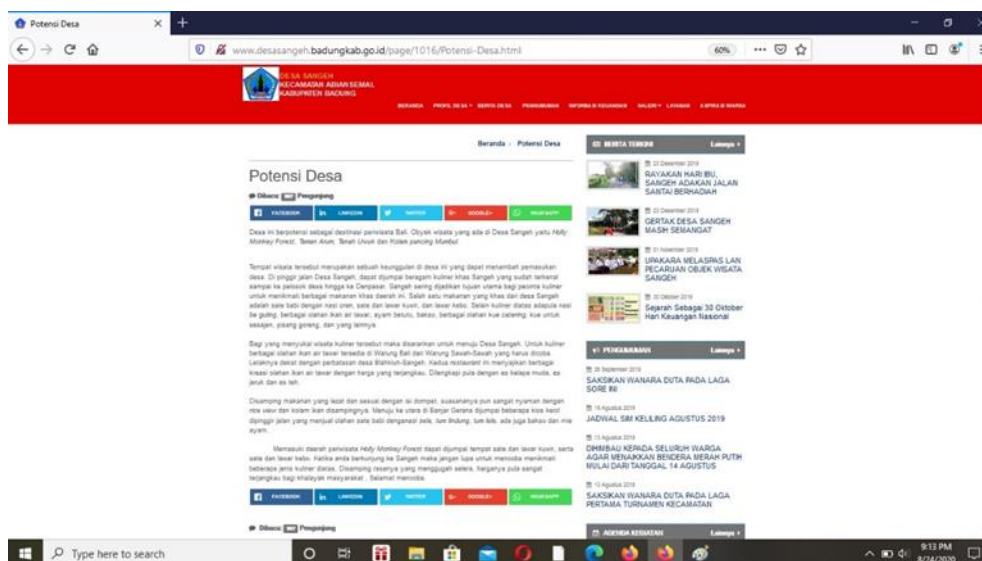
Potensi Desa

www.desasangeh.badungkab.go.id/page/1016/Potensi-Desa.html

60%

DESA SANGEH
KECAMATAN ABIANSEMAL
KABUPATEN BADUNG

BERANDA PROFIL DESA BERITA DESA PENGUMUMAN INFORMASI KEUANGAN GALERI LAYANAN KAPTAS WARGA

Beranda › Potensi Desa

Potensi Desa

Dibaca: Pengunjung

FACEBOOK LINKEDIN TWITTER GOOGLE+ WHATSAPP

Desa ini berpotensi sebagai destinasi pariwisata Bali. Obyek wisata yang ada di Desa Sangeh yaitu Holy Monkey Forest, Taman Arum, Tanah Uwuh dan Kolam pancing Mumbul.

Tempat wisata tersebut merupakan sebuah keunggulan di desa ini yang dapat menambah pemasukan desa. Di pinggir jalan Desa Sangeh, dapat dijumpai beragam kuliner khas Sangeh yang sudah terkenal sampai ke pelosok desa hingga ke Denpasar. Sangeh sering dijadikan tujuan utama bagi pecinta kuliner untuk menikmati berbagai makanan khas daerah ini. Salah satu makanan yang khas dari desa Sangeh adalah sate babi dengan nasi uran, sate dan lawar kuwir, dan lawar kebo. Selain kuliner diatas adapula nasi be guling, berbagai olahan ikan air tawar, ayam betutu, bakso, berbagai olahan kue caleng, kue untuk sesajen, pisang goreng, dan yang lainnya.

Bagi yang menyukai wisata kuliner tersebut maka disarankan untuk menuju Desa Sangeh. Untuk kuliner berbagai olahan ikan air tawar tersedia di Warung Bali dan Warung Sawah-Sawah yang harus dicoba. Letaknya dekat dengan perbatasan desa Blahkiuh-Sangeh. Kedua restaurant ini menyajikan berbagai kreasi olahan ikan air tawar dengan harga yang terjangkau. Dilengkapi pula dengan es kelapa muda, es jeruk dan es teh.

Disamping makanan yang lezat dan sesuai dengan isi dompet, suasananya pun sangat nyaman dengan rice view dan kolam ikan disampingnya. Menuju ke utara di Banjar Gerana dijumpai beberapa kios kecil dipinggir jalan yang menjual olahan sate babi dengan sela, tum lindung, tum telo, ada juga bakso dan mie ayam.

Memasuki daerah pariwisata Holy Monkey Forest dapat dijumpai tempat sate dan lawar kuwir, serta sate dan lawar kebo. Ketika anda berkunjung ke Sangeh maka jangan lupa untuk mencoba menikmati beberapa jenis kuliner diatas. Disamping rasanya yang menggugah selera, harganya pula sangat terjangkau bagi khalayak masyarakat . Selamat mencoba.

FACEBOOK LINKEDIN TWITTER GOOGLE+ WHATSAPP

Dibaca: Pengunjung

BERITA TERKINI Lainnya

22 Desember 2019
RAYAKAN HARI IBU, SANGEH ADAKAN JALAN SANTAI BERHADIAH

22 Desember 2019
GERTAK DESA SANGEH MASIH SEMANGAT

01 November 2019
UPAKARA MELASPAS LAN PECARUAN OBJEK WISATA SANGEH

30 Oktober 2019
Sejarah Sebagai 30 Oktober Hari Keuangan Nasional

PENGUMUMAN Lainnya

26 September 2019
SAKSIKAN WANARA DUTA PADA LAGA SORE INI

15 Agustus 2019
JADWAL SIM KELILING AGUSTUS 2019

13 Agustus 2019
DIHIMBAU KEPADA SELURUH WARGA AGAR MENAIKKAN BENDERA MERAH PUTIH MULAI DARI TANGGAL 14 AGUSTUS

12 Agustus 2019
SAKSIKAN WANARA DUTA PADA LAGA PERTAMA TURNAMEN KECAMATAN

AGENDA KEGIATAN Lainnya

Type here to search

9:13 PM
8/24/2020